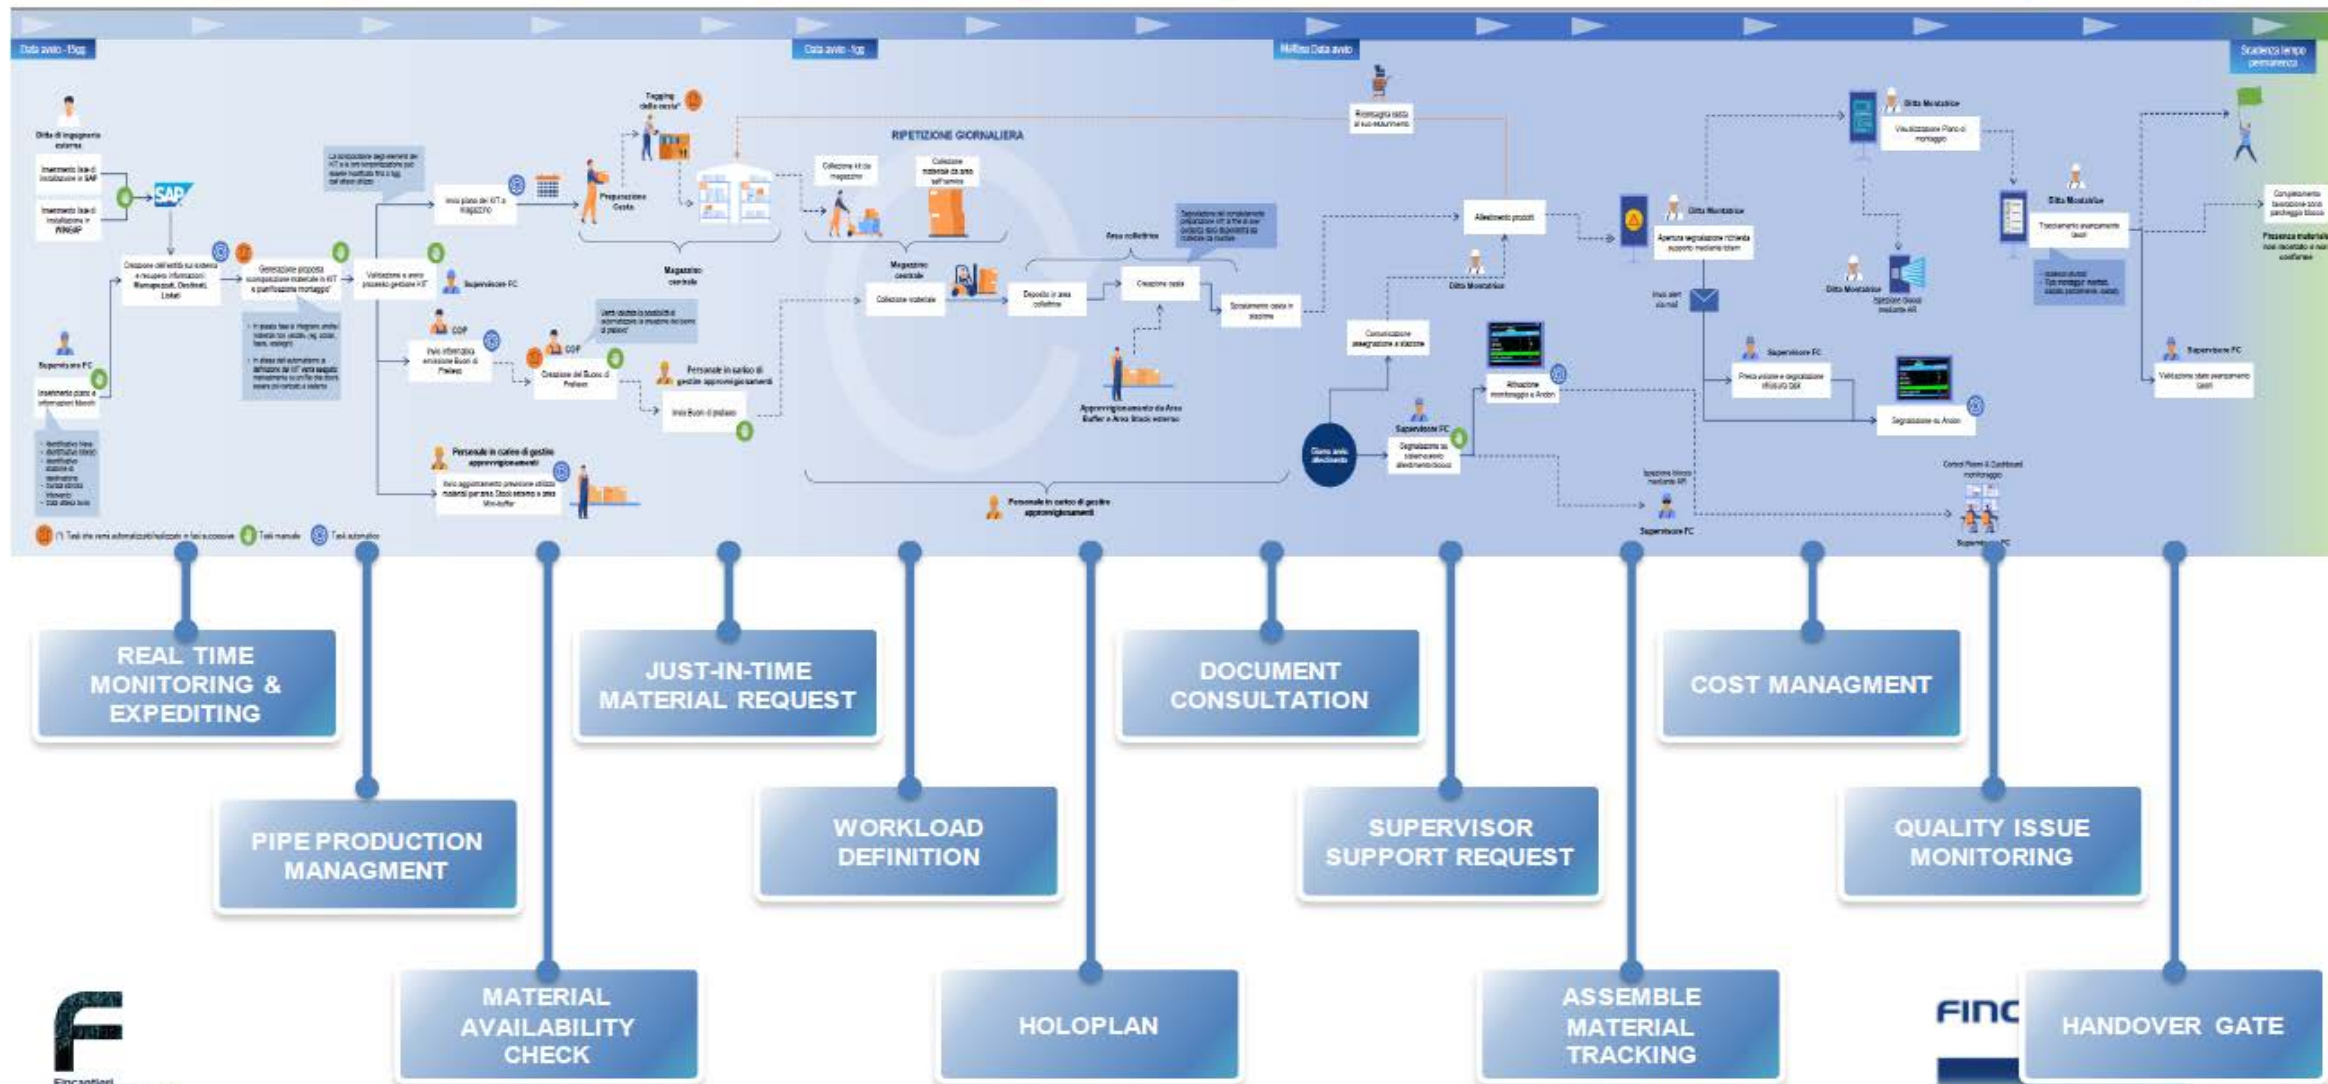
Data avvio -15gg

Data avvio -1gg

Data avvio

Scadenza tempo permanenza

RIPETIZIONE GIORNALIERA

Magazzino centrale

Personale in carico di gestire approvvigionamenti

Supervisore FC

Ditta Montatrice

Giorno avvio allestimento

Task manuale

Task automatico

REAL TIME MONITORING & EXPEDITING

PIPE PRODUCTION MANAGMENT

MATERIAL AVAILABILITY CHECK

JUST-IN-TIME MATERIAL REQUEST

WORKLOAD DEFINITION

HOLOPLAN

DOCUMENT CONSULTATION

SUPERVISOR SUPPORT REQUEST

ASSEMBLE MATERIAL TRACKING

COST MANAGMENT

QUALITY ISSUE MONITORING

HANDOVER GATE

Fincantieri

FINC